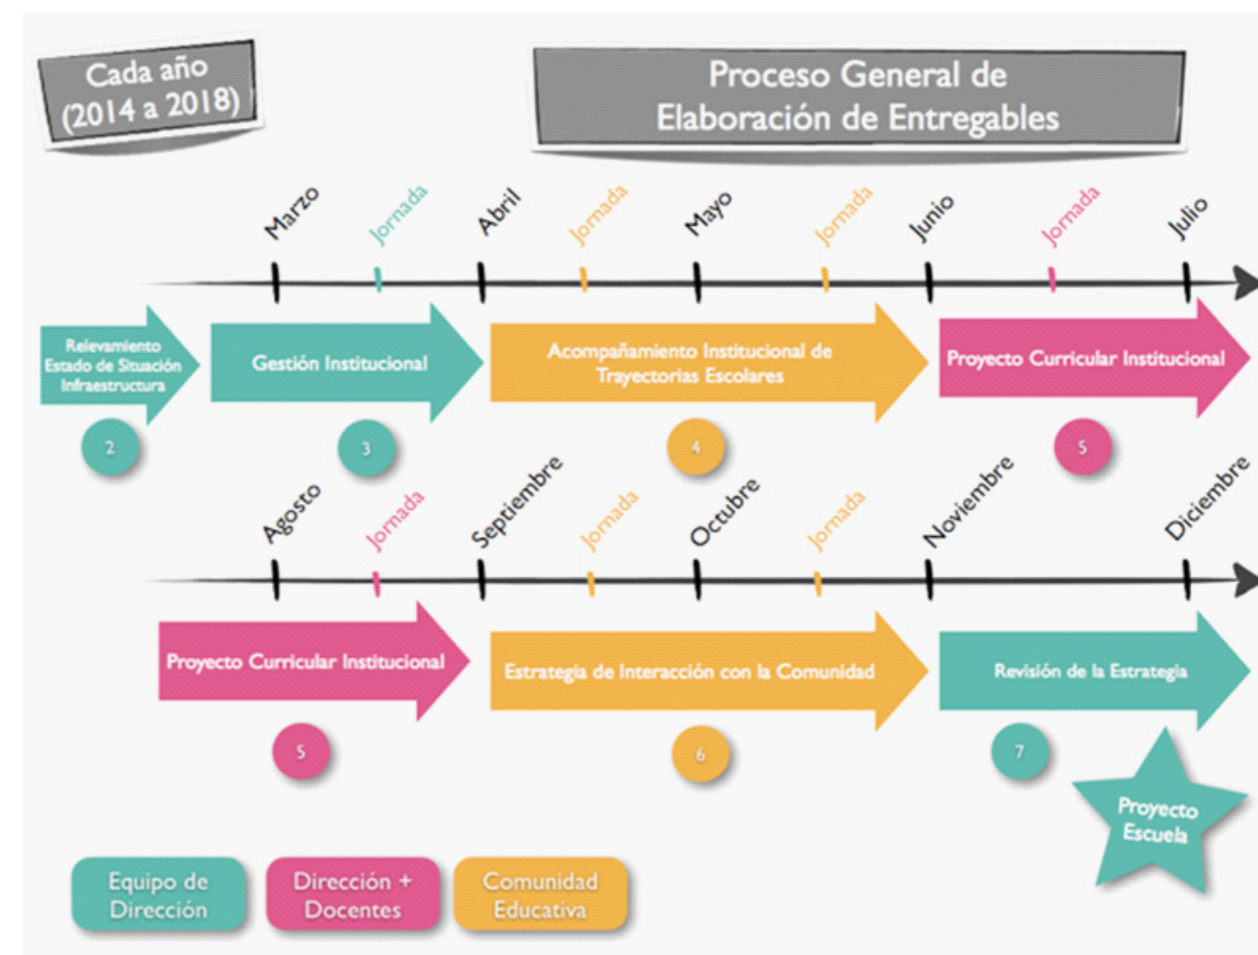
Cada año (2014 a 2018)

Proceso General de Elaboración de Entregables

Marzo Jornada Abril Jornada Mayo Jornada Junio Jornada Julio

Relevamiento Estado de Situación Infraestructura

Gestión Institucional

Acompañamiento Institucional de Trayectorias Escolares

Proyecto Curricular Institucional

2 3 4 5

Agosto Jornada Septiembre Jornada Octubre Jornada Noviembre Diciembre

Proyecto Curricular Institucional

Estrategia de Interacción con la Comunidad

Revisión de la Estrategia

5 6 7

Proyecto Escuela

Equipo de Dirección

Dirección + Docentes

Comunidad Educativa